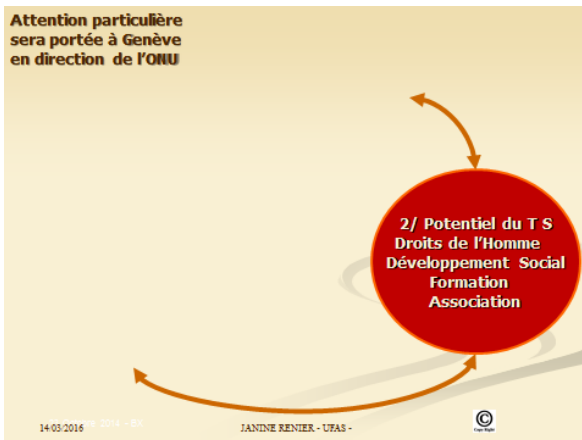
Attention particulière sera portée à Genève en direction de l'ONU

2/ Potentiel du T S
Droits de l'Homme
Développement Social
Formation
Association

14/03/2016 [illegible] 2014 - 84

JANINE RENIER - UFAS -

©
Copy Right